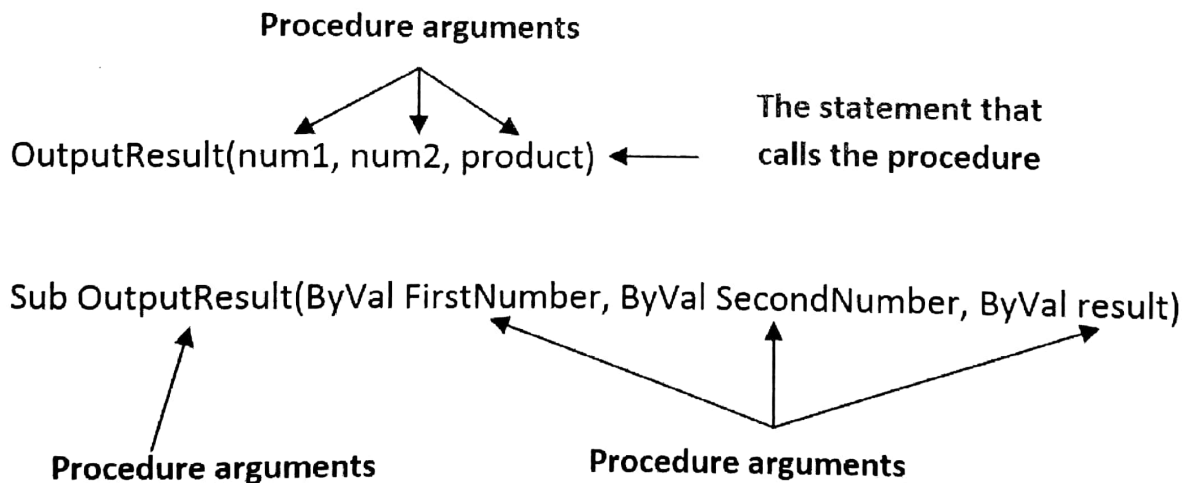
Procedure arguments

OutputResult(num1, num2, product)

The statement that calls the procedure

Sub OutputResult(ByVal FirstNumber, ByVal SecondNumber, ByVal result)

Procedure arguments

Procedure arguments